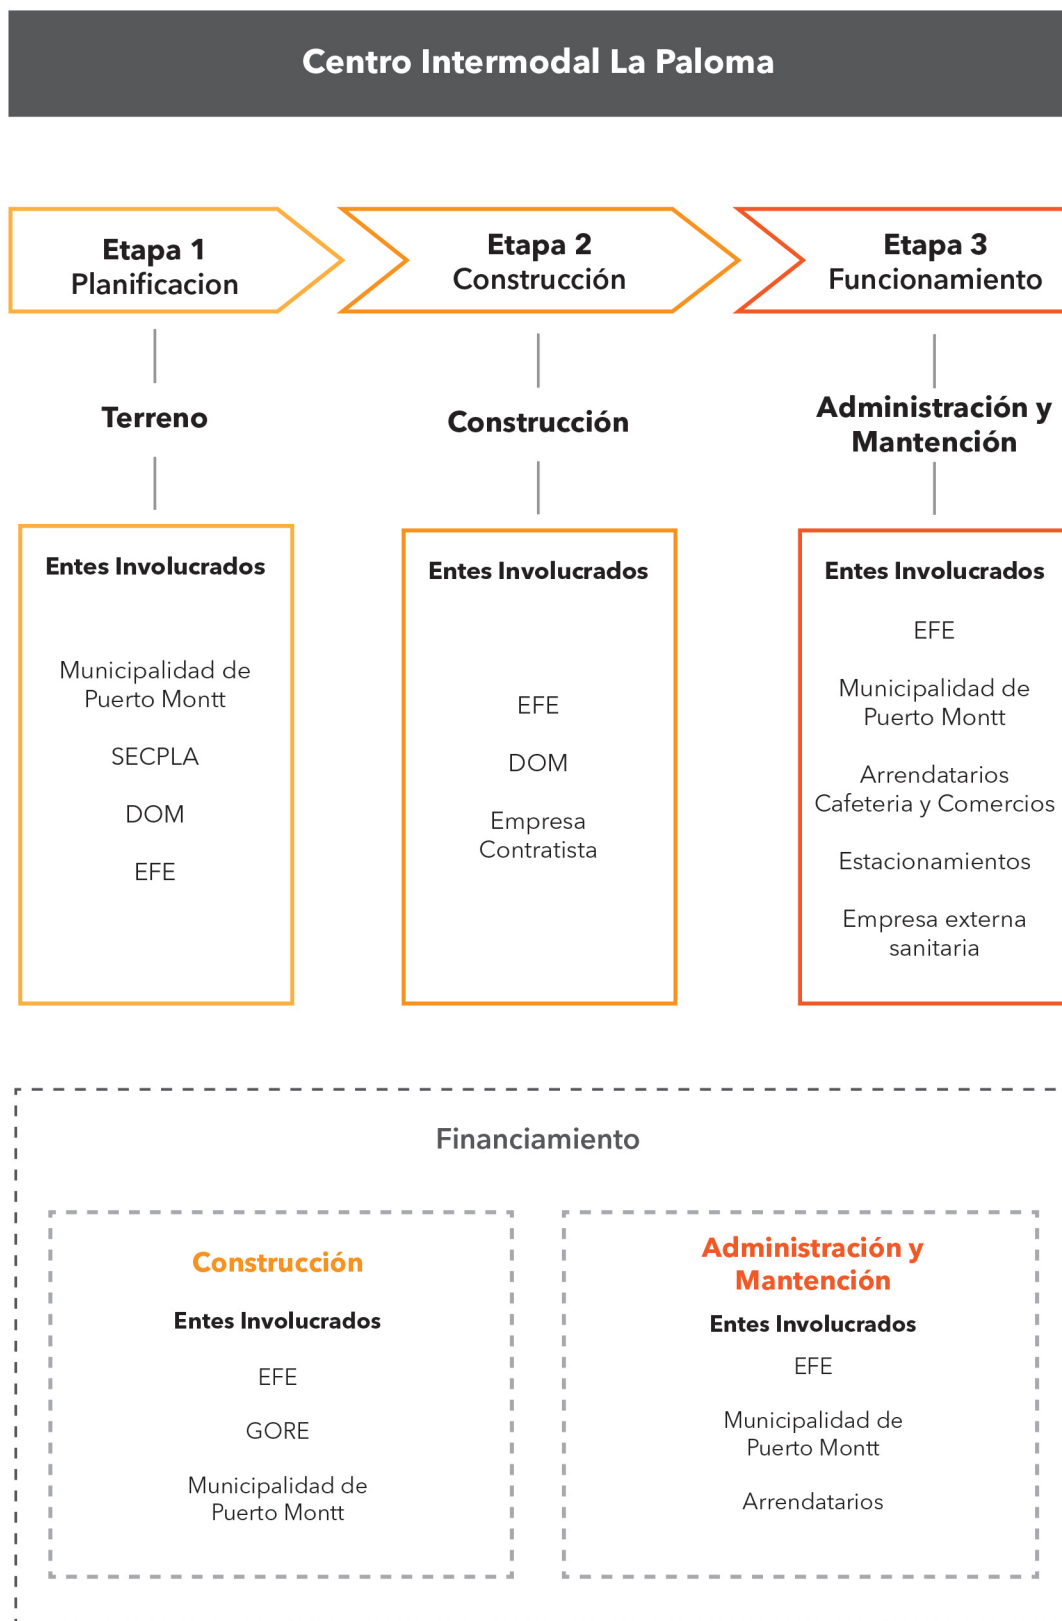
Centro Intermodal La Paloma

Etapa 1
Planificacion

Etapa 2
Construcción

Etapa 3
Funcionamiento

Terreno

Construcción

Administración y Mantención

Entes Involucrados

Municipalidad de Puerto Montt

SECPLA

DOM

EFE

Entes Involucrados

EFE

DOM

Empresa Contratista

Entes Involucrados

EFE

Municipalidad de Puerto Montt

Arrendatarios Cafeteria y Comercios

Estacionamientos

Empresa externa sanitaria

Financiamiento

Construcción

Entes Involucrados

EFE

GORE

Municipalidad de Puerto Montt

Administración y Mantención

Entes Involucrados

EFE

Municipalidad de Puerto Montt

Arrendatarios